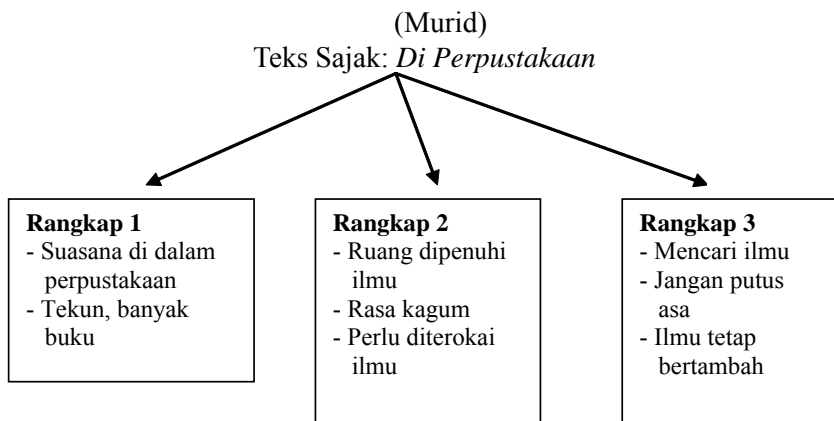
(Murid)
Teks Sajak: *Di Perpustakaan*

**Rangkap 1**
- Suasana di dalam perpustakaan
- Tekun, banyak buku

**Rangkap 2**
- Ruang dipenuhi ilmu
- Rasa kagum
- Perlu diterokai ilmu

**Rangkap 3**
- Mencari ilmu
- Jangan putus asa
- Ilmu tetap bertambah